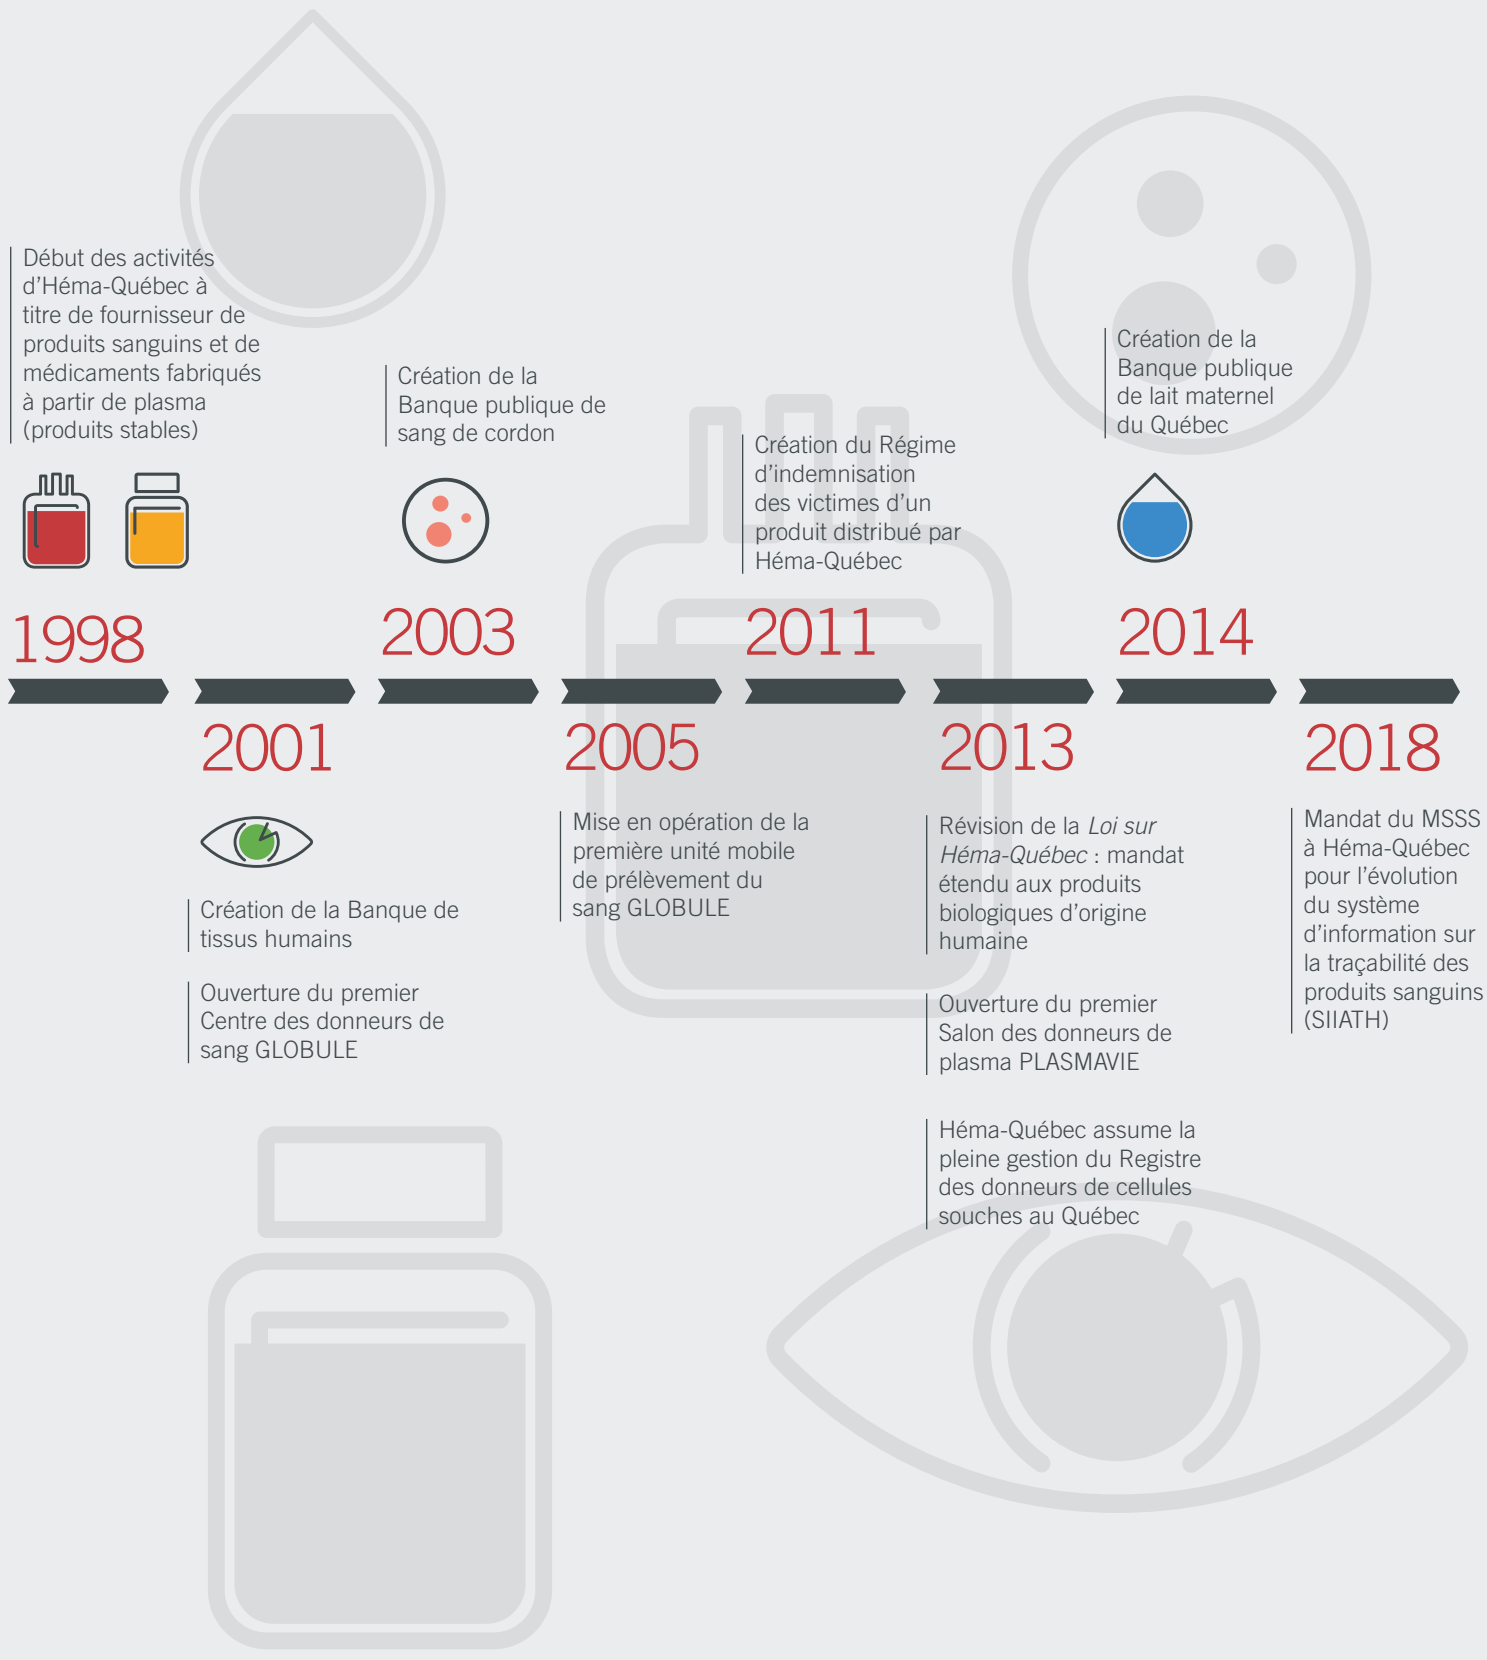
Début des activités d'Héma-Québec à titre de fournisseur de produits sanguins et de médicaments fabriqués à partir de plasma (produits stables)

1998

2001

Création de la Banque de tissus humains

Ouverture du premier Centre des donneurs de sang GLOBULE

Création de la Banque publique de sang de cordon

2003

2005

Mise en opération de la première unité mobile de prélèvement du sang GLOBULE

Création du Régime d'indemnisation des victimes d'un produit distribué par Héma-Québec

2011

2013

Révision de la *Loi sur Héma-Québec* : mandat étendu aux produits biologiques d'origine humaine

Ouverture du premier Salon des donneurs de plasma PLASMAVIE

Héma-Québec assume la pleine gestion du Registre des donneurs de cellules souches au Québec

Création de la Banque publique de lait maternel du Québec

2014

2018

Mandat du MSSS à Héma-Québec pour l'évolution du système d'information sur la traçabilité des produits sanguins (SIIATH)